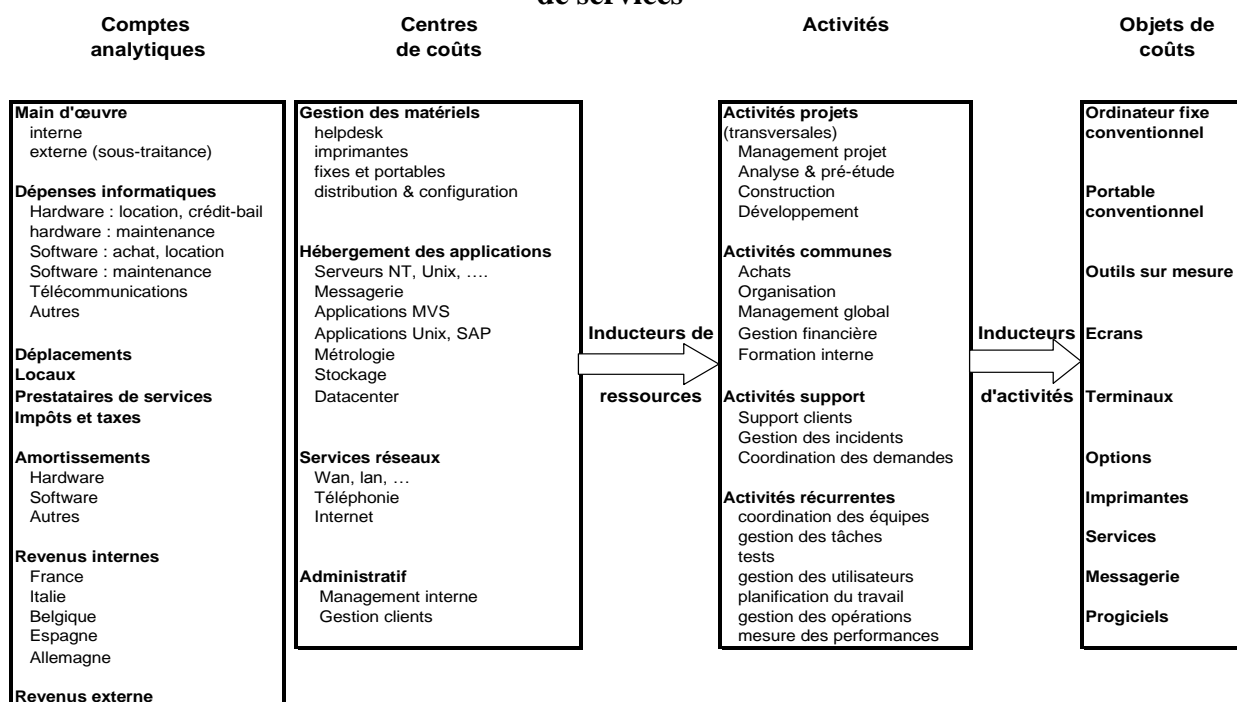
de services

Comptes analytiques

Centres de coûts

Activités

Objets de coûts

Main d'œuvre
interne
externe (sous-traitance)

Dépenses informatiques
Hardware : location, crédit-bail
hardware : maintenance
Software : achat, location
Software : maintenance
Télécommunications
Autres

Déplacements
Locaux
Prestataires de services
Impôts et taxes

Amortissements
Hardware
Software
Autres

Revenus internes
France
Italie
Belgique
Espagne
Allemagne

Revenus externe

Gestion des matériels
helpdesk
imprimantes
fixes et portables
distribution & configuration

Hébergement des applications
Serveurs NT, Unix, ….
Messagerie
Applications MVS
Applications Unix, SAP
Métrologie
Stockage
Datacenter

Services réseaux
Wan, lan, …
Téléphonie
Internet

Administratif
Management interne
Gestion clients

Inducteurs de ressources

Activités projets
(transversales)
Management projet
Analyse & pré-étude
Construction
Développement

Activités communes
Achats
Organisation
Management global
Gestion financière
Formation interne

Activités support
Support clients
Gestion des incidents
Coordination des demandes

Activités récurrentes
coordination des équipes
gestion des tâches
tests
gestion des utilisateurs
planification du travail
gestion des opérations
mesure des performances

Inducteurs d'activités

Ordinateur fixe conventionnel

Portable conventionnel

Outils sur mesure

Ecrans

Terminaux

Options

Imprimantes

Services

Messagerie

Progiciels